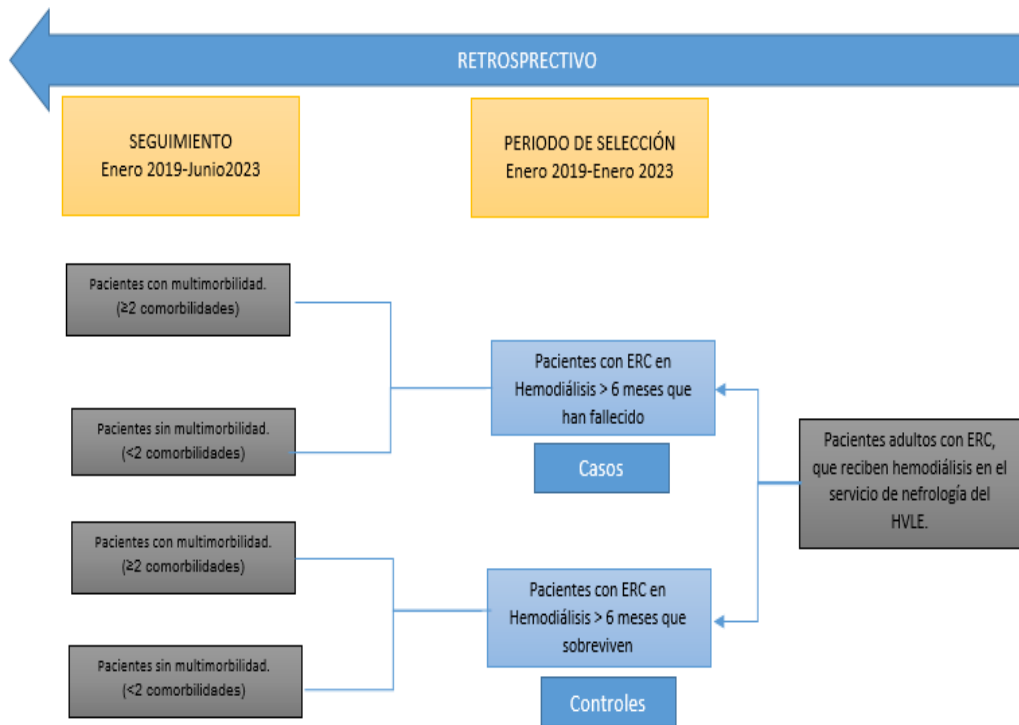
RETROSPRECTIVO

SEGUIMIENTO
Enero 2019-Junio2023

PERIODO DE SELECCIÓN
Enero 2019-Enero 2023

Pacientes con multimorbilidad.
(≥2 comorbilidades)

Pacientes sin multimorbilidad.
(<2 comorbilidades)

Pacientes con ERC en Hemodiálisis > 6 meses que han fallecido

Casos

Pacientes adultos con ERC, que reciben hemodiálisis en el servicio de nefrología del HVLE.

Pacientes con multimorbilidad.
(≥2 comorbilidades)

Pacientes sin multimorbilidad.
(<2 comorbilidades)

Pacientes con ERC en Hemodiálisis > 6 meses que sobreviven

Controles